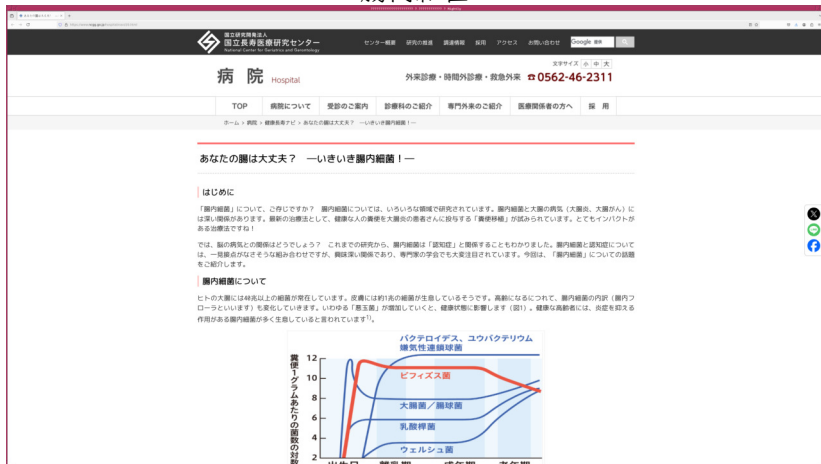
国立研究開発法人
国立長寿医療研究センター
National Center for Geriatrics and Gerontology

センター概要　研究の推進　調達情報　採用　アクセス　お問い合わせ　Google 検索

病院 Hospital

文字サイズ 小 中 大
外来診療・時間外診療・救急外来 ☎0562-46-2311

TOP　病院について　受診のご案内　診療科のご紹介　専門外来のご紹介　医療関係者の方へ　採用

ホーム > 病院 > 健康長寿ナビ > あなたの腸は大丈夫？ —いきいき腸内細菌！—

あなたの腸は大丈夫？ —いきいき腸内細菌！—

はじめに

「腸内細菌」について、ご存じですか？ 腸内細菌については、いろいろな領域で研究されています。腸内細菌と大腸の病気（大腸炎、大腸がん）には深い関係があります。最新の治療法として、健康な人の糞便を大腸炎の患者さんに投与する「糞便移植」が試みられています。とてもインパクトがある治療法ですね！

では、脳の病気との関係はどうでしょう？ これまでの研究から、腸内細菌は「認知症」と関係することもわかりました。腸内細菌と認知症については、一見結びつかなさそうな組み合わせですが、興味深い関係であり、専門家の学会でも大変注目されています。今回は、「腸内細菌」についての話題をご紹介します。

腸内細菌について

ヒトの大腸には1000種以上の細菌が常在しています。皮膚には約1兆の細菌が生息しているそうです。高齢になるにつれて、腸内細菌の内訳（腸内フローラといいます）も変化していきます。いわゆる「悪玉菌」が増加していくと、健康状態に影響します（図1）。健康な高齢者には、炎症を抑える作用がある腸内細菌が多く生息していると言われています$^{1)}$。

バクテロイデス、ユウバクテリウム
嫌気性連鎖球菌
ビフィズス菌
大腸菌／腸球菌
乳酸桿菌
ウェルシュ菌
糞便1グラムあたりの菌数の対数
12
10
8
6
4
2
出生日　離乳期　成年期　老年期